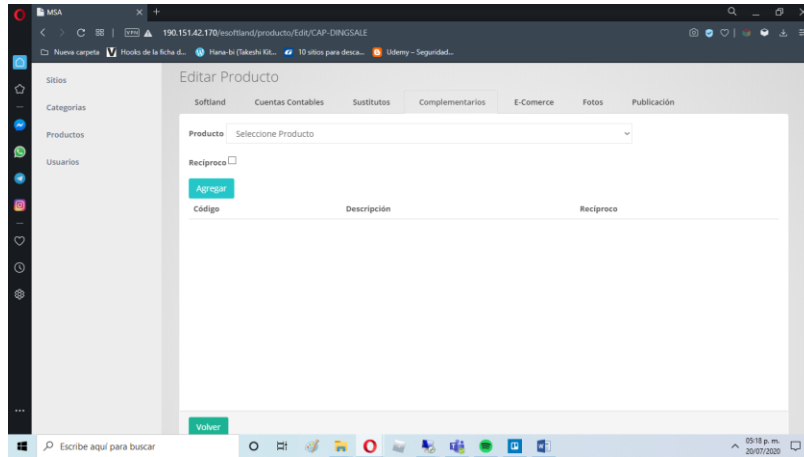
MSA

VPN 190.151.42.170/esoftland/producto/Edit/CAP-DINGSALE

Nueva carpeta Hooks de la ficha d... Hana-bi (Takeshi Kit... 10 sitios para desca... Udemy – Seguridad...

Sitios
Categorías
Productos
Usuarios

Editar Producto

Softland | Cuentas Contables | Sustitutos | Complementarios | E-Comerce | Fotos | Publicación

Producto Seleccione Producto

Recíproco

Agregar

| Código | Descripción | Recíproco |
|---|---|---|

Volver

Escribe aquí para buscar

09:18 p. m.
20/07/2020